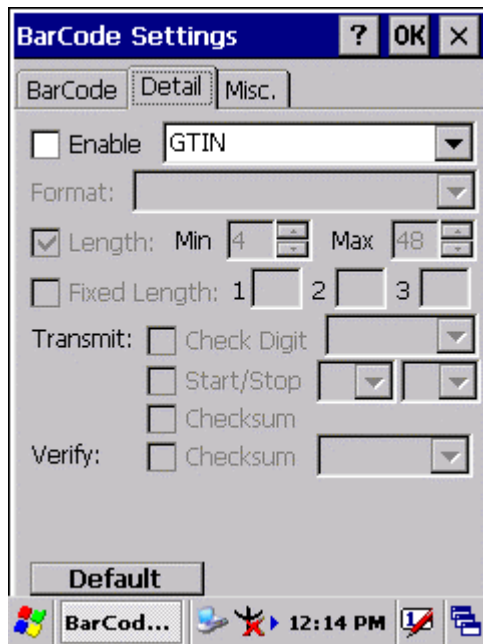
BarCode Settings ? OK ×

BarCode Detail Misc.

Enable GTIN

Format:

Length: Min 4 Max 48

Fixed Length: 1 2 3

Transmit: Check Digit

Start/Stop

Checksum

Verify: Checksum

Default

BarCod... 12:14 PM